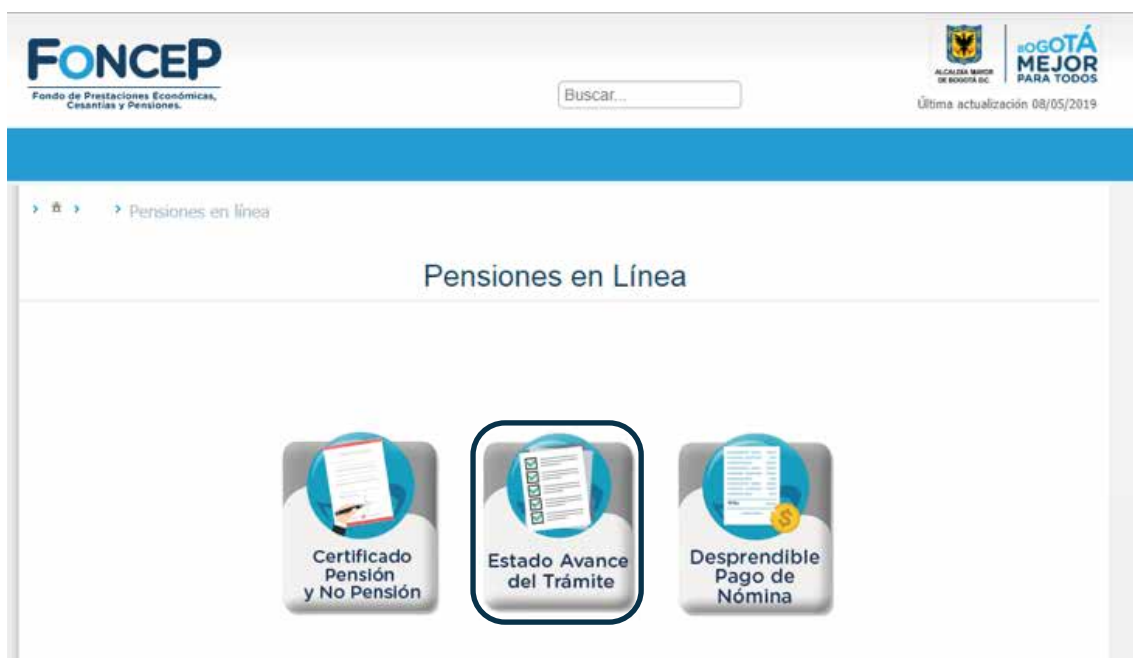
FONCEP
Fondo de Prestaciones Económicas, Cesantías y Pensiones.

Buscar...

ALCALDÍA MAYOR DE BOGOTÁ D.C.
BOGOTÁ MEJOR PARA TODOS
Última actualización 08/05/2019

Pensiones en línea

Pensiones en Línea

Certificado Pensión y No Pensión

Estado Avance del Trámite

Desprendible Pago de Nómina